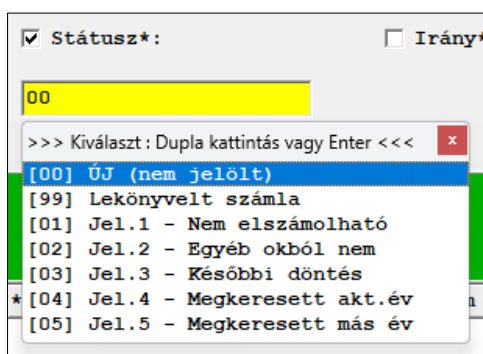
☑ Státusz*:

☐ Irány*

00

>>> Kiválaszt : Dupla kattintás vagy Enter <<<

x

[00] ÚJ (nem jelölt)
[99] Lekönyvelt számla
[01] Jel.1 - Nem elszámolható
[02] Jel.2 - Egyéb okból nem
[03] Jel.3 - Későbbi döntés
[04] Jel.4 - Megkeresett akt.év
[05] Jel.5 - Megkeresett más év